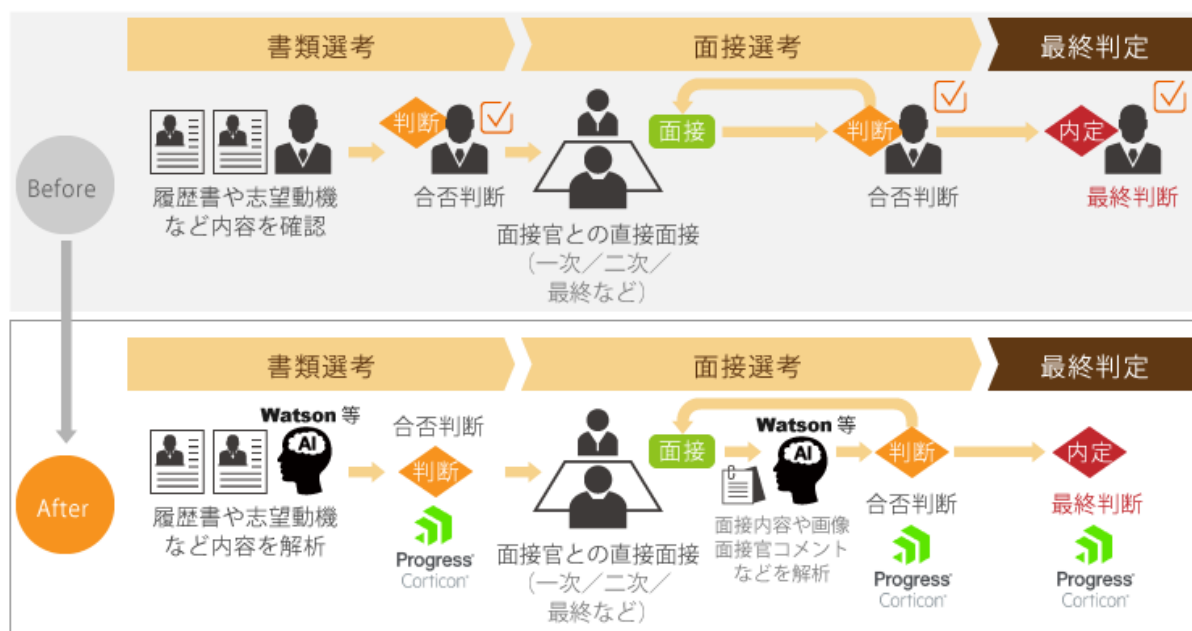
書類選考

面接選考

最終判定

Before

履歴書や志望動機など内容を確認

判断

合否判断

面接官との直接面接（一次／二次／最終など）

面接

判断

合否判断

内定

最終判断

After

書類選考

面接選考

最終判定

Watson 等

AI

履歴書や志望動機など内容を解析

合否判断

判断

Progress Corticon

面接官との直接面接（一次／二次／最終など）

面接

Watson 等

AI

面接内容や画像面接官コメントなどを解析

判断

合否判断

Progress Corticon

内定

最終判断

Progress Corticon